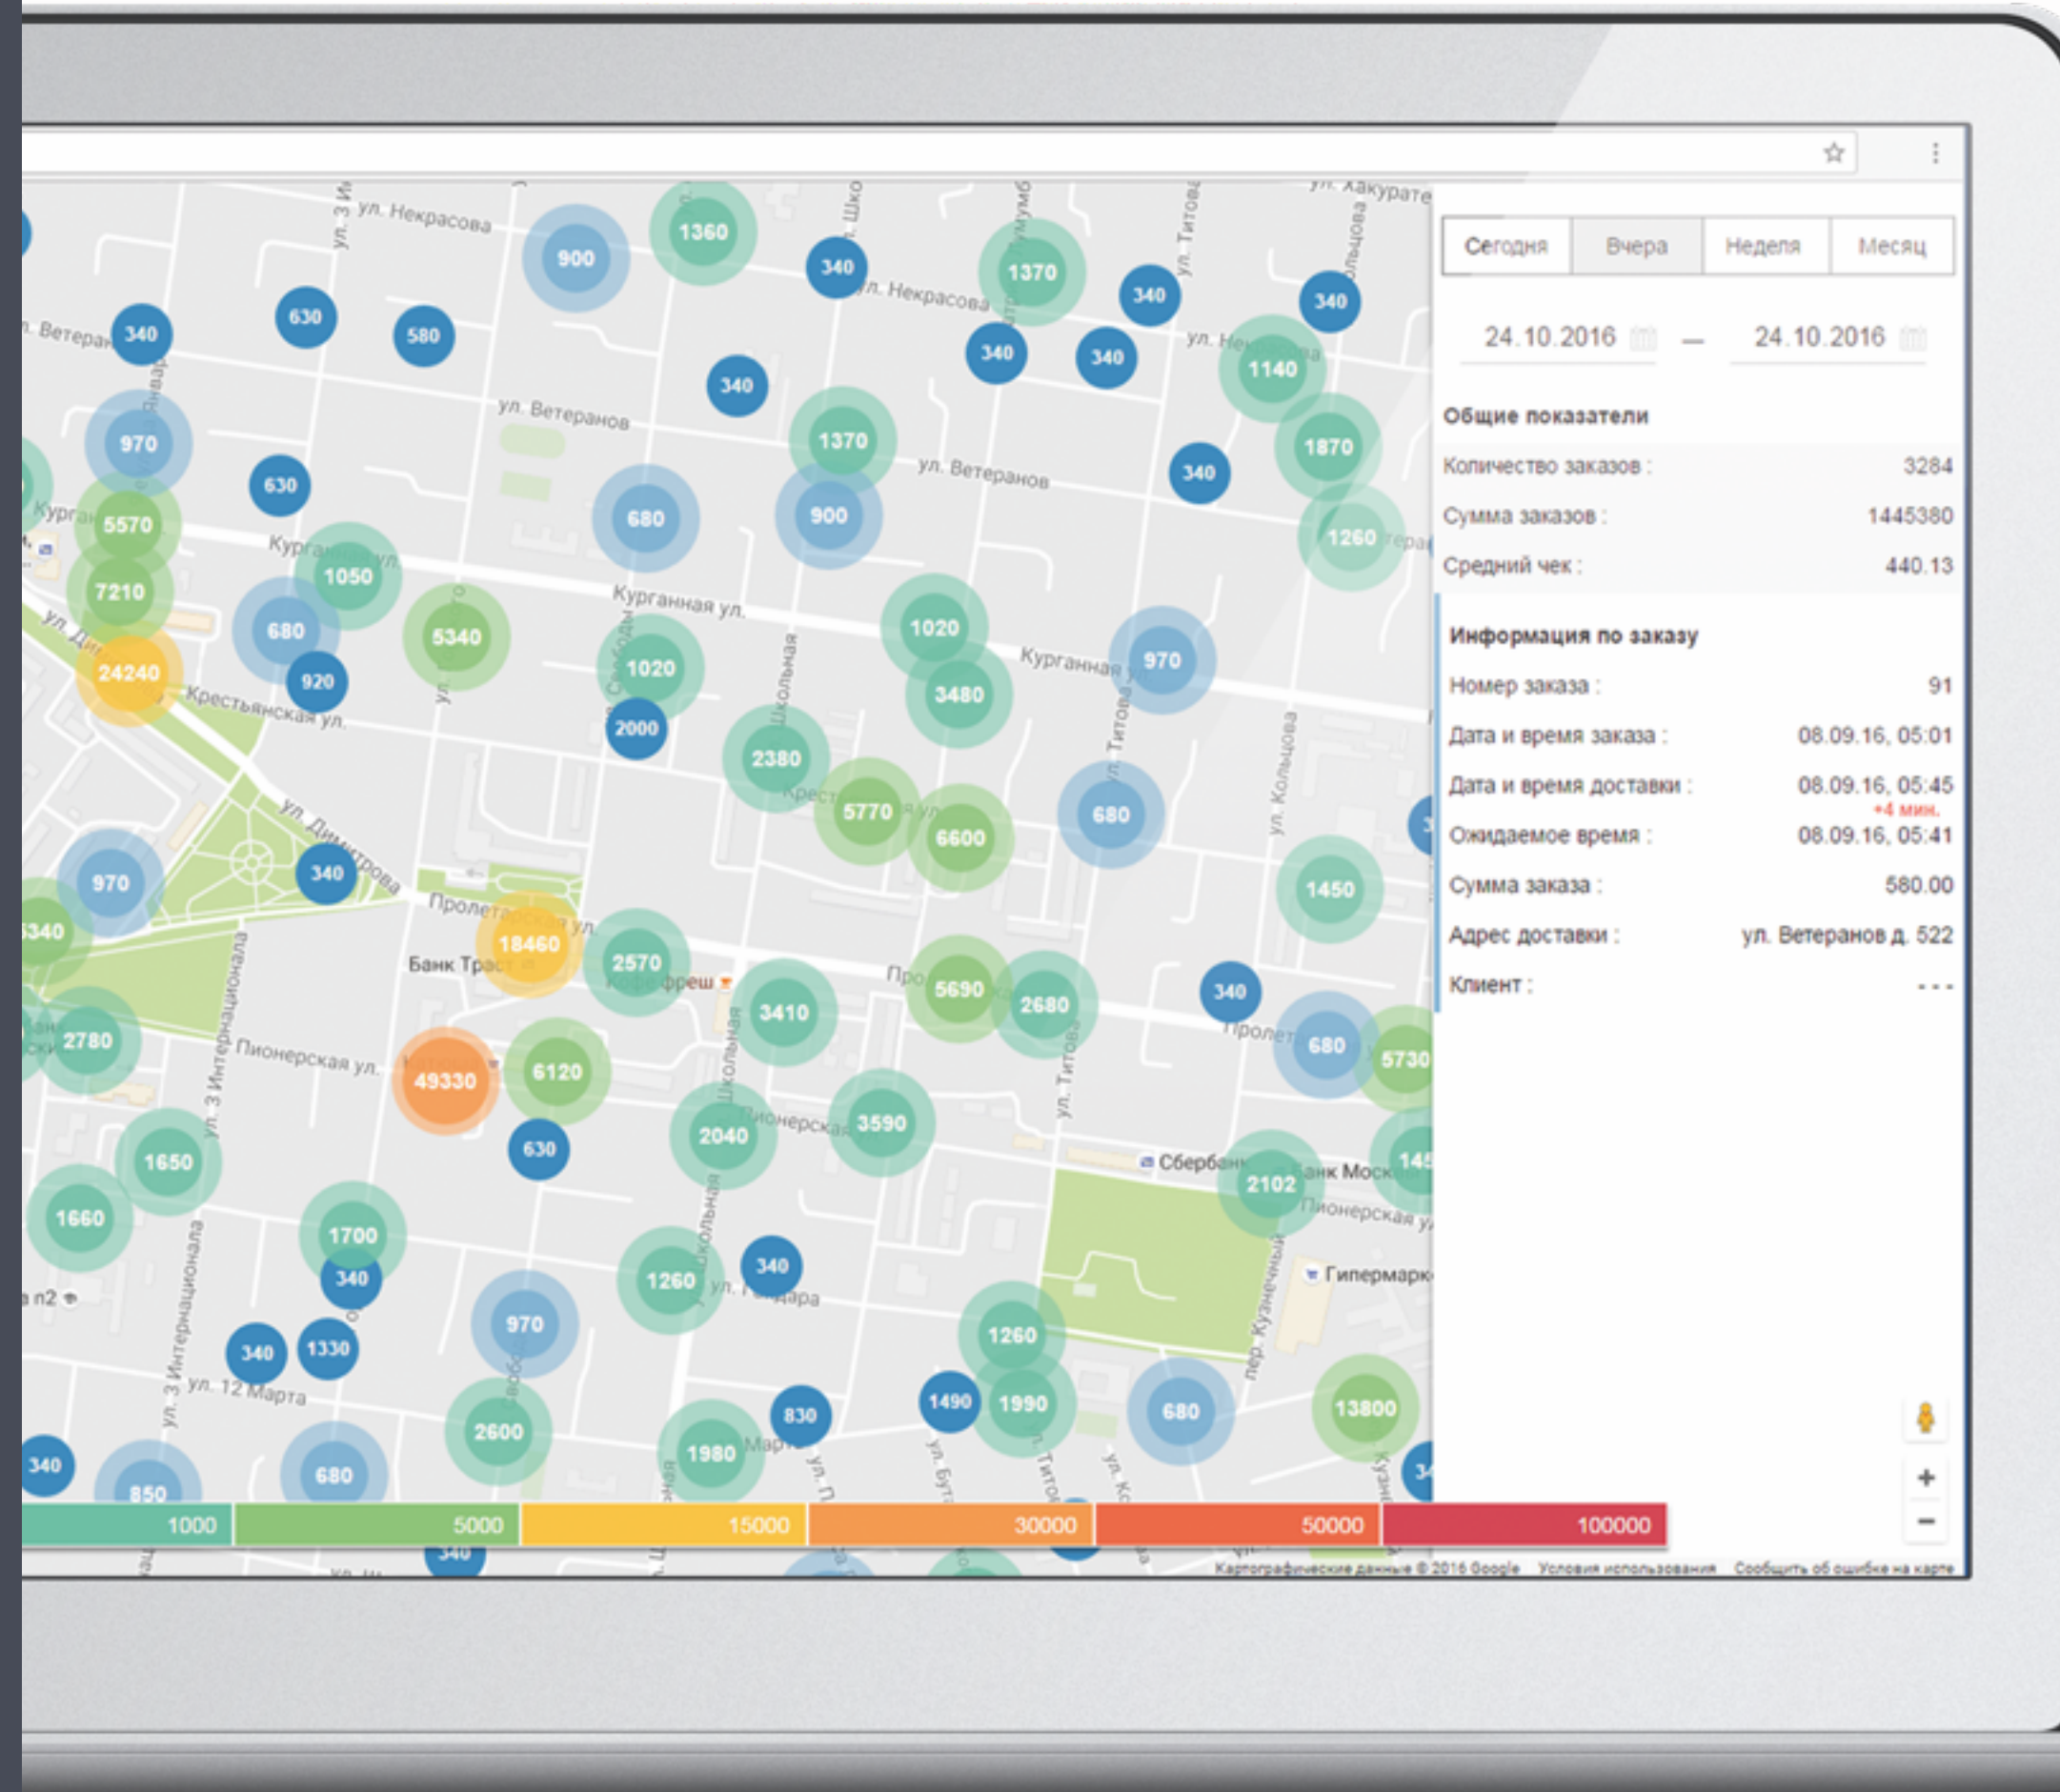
ул. Некрасова
ул. Ветеранов
Курганная ул.
Крестьянская ул.
ул. Димитрова
Пролетарская ул.
Банк Траст
Пионерская ул.
ул. 3 Интернационала
ул. 12 Марта
Школьная
ул. Титова
ул. Кольцова
Сбербанк
Банк Москвы
Гипермаркет
пер. Кузнечный

900 1360 340 1370 340 340 630 580 340 340 340 1140 340 970 1370 1870 630 340 5570 680 900 1260 1050 7210 680 5340 1020 1020 970 24240 920 3480 2000 2380 5770 6600 680 970 340 1450 340 18460 2570 5690 2680 340 2780 3410 680 5730 49330 6120 630 2040 3590 1650 2102 1660 1700 340 1260 340 1260 340 1330 970 1490 1990 680 13800 2600 830 1980 340 850 680 340

1000 5000 15000 30000 50000 100000

Сегодня | Вчера | Неделя | Месяц

24.10.2016 — 24.10.2016

Общие показатели
Количество заказов : 3284
Сумма заказов : 1445380
Средний чек : 440.13

Информация по заказу
Номер заказа : 91
Дата и время заказа : 08.09.16, 05:01
Дата и время доставки : 08.09.16, 05:45
+4 мин.
Ожидаемое время : 08.09.16, 05:41
Сумма заказа : 580.00
Адрес доставки : ул. Ветеранов д. 522
Клиент : - - -

+
−

Картографические данные © 2016 Google Условия использования Сообщить об ошибке на карте